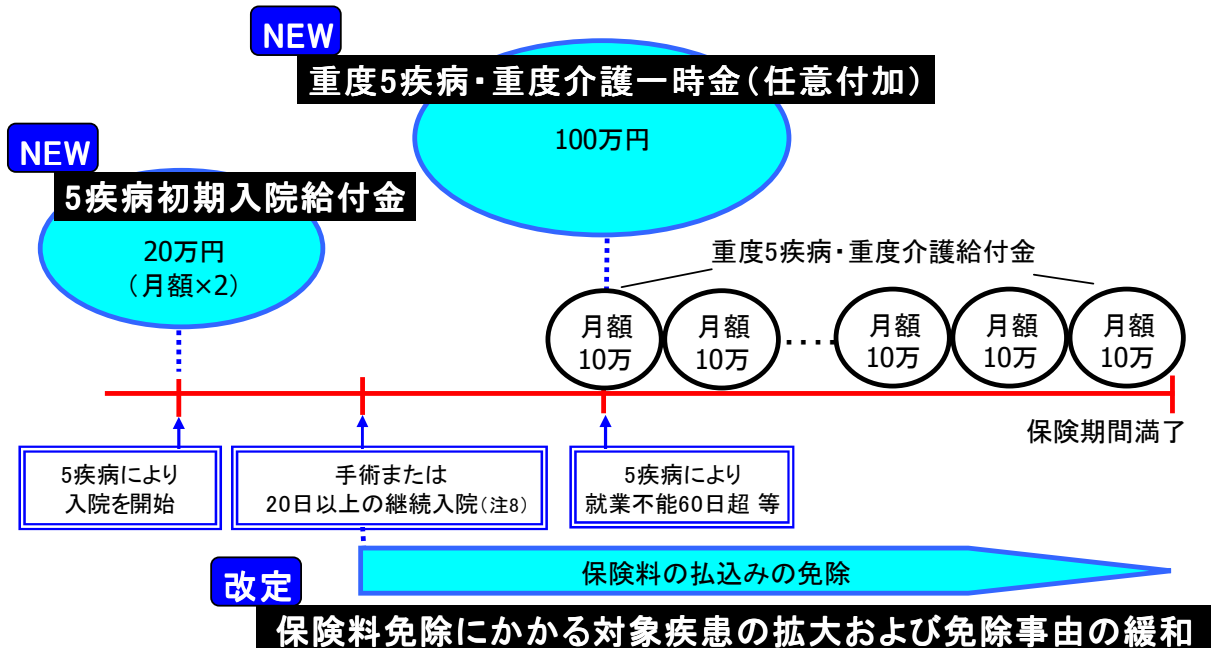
NEW

重度5疾病・重度介護一時金(任意付加)

100万円

NEW

5疾病初期入院給付金

20万円
(月額×2)

重度5疾病・重度介護給付金

月額
10万

月額
10万

・・・・

月額
10万

月額
10万

月額
10万

保険期間満了

5疾病により
入院を開始

手術または
20日以上の継続入院(注8)

5疾病により
就業不能60日超 等

改定

保険料の払込みの免除

保険料免除にかかる対象疾患の拡大および免除事由の緩和